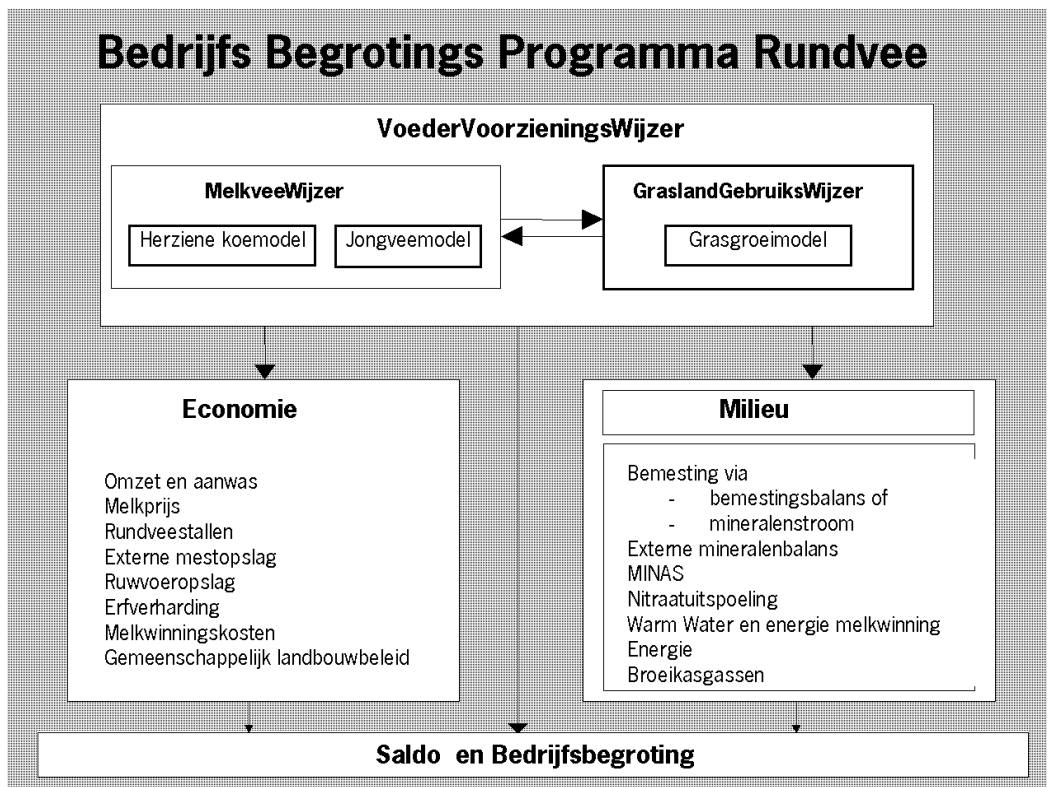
Bedrijfs Begrotings Programma Rundvee

VoederVoorzieningsWijzer

MelkveeWijzer

Herziene koemodel

Jongveemodel

GraslandGebruiksWijzer

Grasgroeimodel

Economie

Omzet en aanwas
Melkprijs
Rundveestallen
Externe mestopslag
Ruwvoeropslag
Erfverharding
Melkwinningskosten
Gemeenschappelijk landbouwbeleid

Milieu

Bemesting via
- bemestingsbalans of
- mineralenstroom
Externe mineralenbalans
MINAS
Nitraatuitspoeling
Warm Water en energie melkwinning
Energie
Broeikasgassen

Saldo en Bedrijfsbegroting